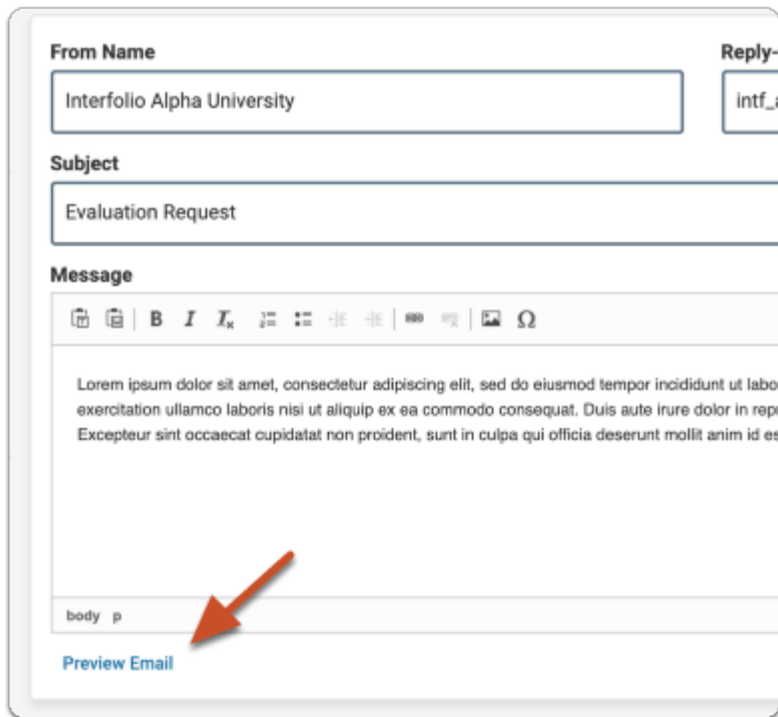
From Name

Interfolio Alpha University

Reply-

intf_

Subject

Evaluation Request

Message

B I $I_x$ Ω

Lorem ipsum dolor sit amet, consectetur adipiscing elit, sed do eiusmod tempor incididunt ut labo exercitation ullamco laboris nisi ut aliquip ex ea commodo consequat. Duis aute irure dolor in rep Excepteur sint occaecat cupidatat non proident, sunt in culpa qui officia deserunt mollit anim id es

body p

Preview Email